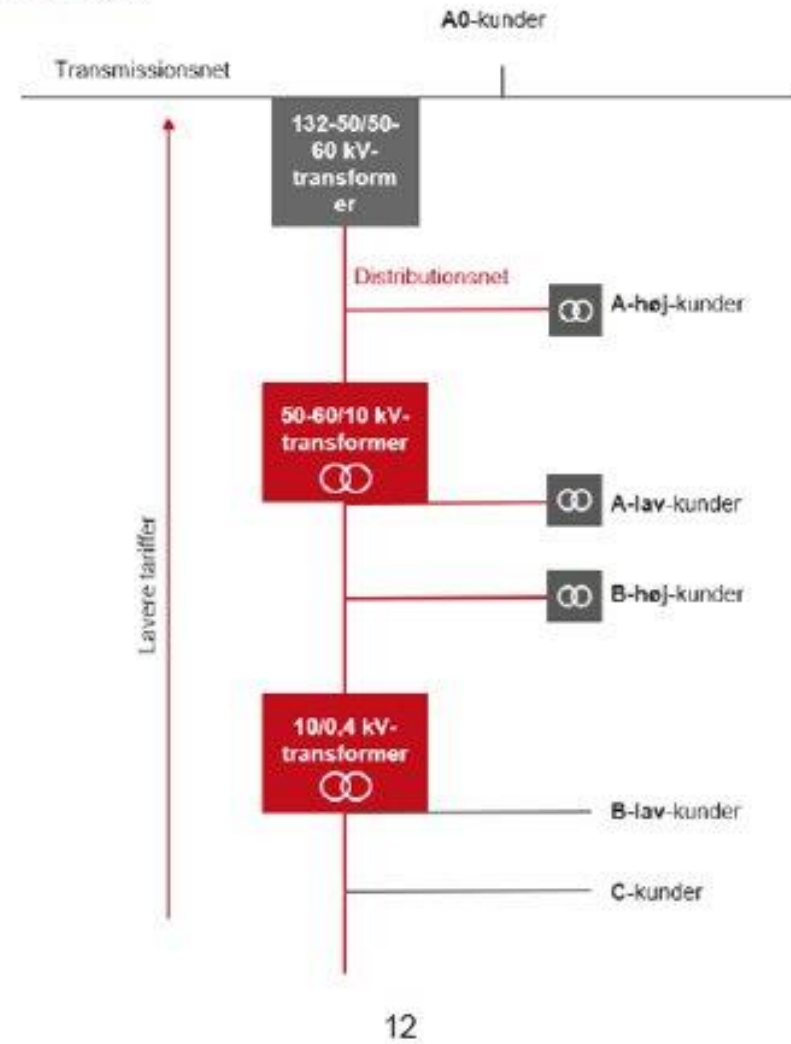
A0-kunder

Transmissionsnet

132-50/50-60 kV-transformer

Distributionsnet

A-høj-kunder

50-60/10 kV-transformer

A-lav-kunder

B-høj-kunder

Lavere tariffer

10/0,4 kV-transformer

B-lav-kunder

C-kunder

12